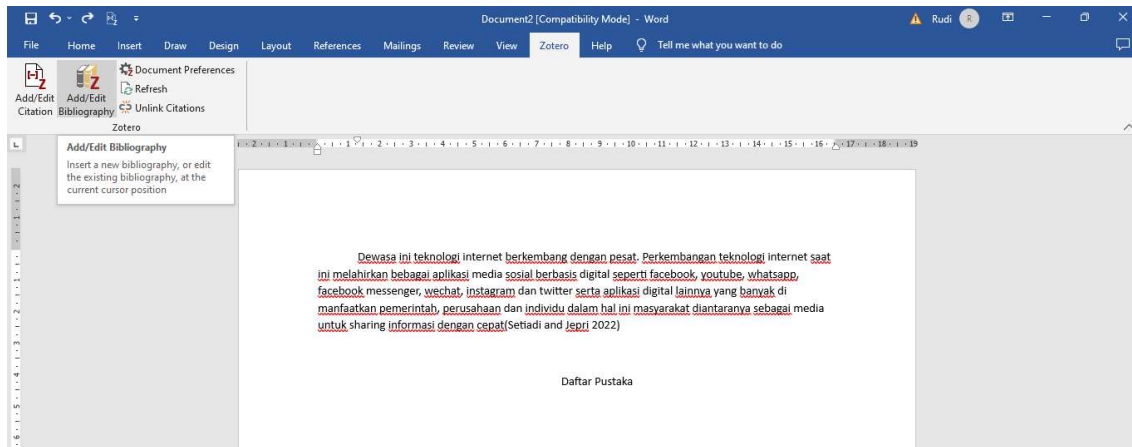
Document2 [Compatibility Mode] - Word

Rudi R

File Home Insert Draw Design Layout References Mailings Review View Zotero Help Tell me what you want to do

Add/Edit Citation Add/Edit Bibliography Document Preferences Refresh Unlink Citations

Zotero

Add/Edit Bibliography

Insert a new bibliography, or edit the existing bibliography, at the current cursor position

Dewasa ini teknologi internet berkembang dengan pesat. Perkembangan teknologi internet saat ini melahirkan bebagai aplikasi media sosial berbasis digital seperti facebook, youtube, whatsapp, facebook messenger, wechat, instagram dan twitter serta aplikasi digital lainnya yang banyak di manfaatkan pemerintah, perusahaan dan individu dalam hal ini masyarakat diantaranya sebagai media untuk sharing informasi dengan cepat(Setiadi and Jepri 2022)

Daftar Pustaka